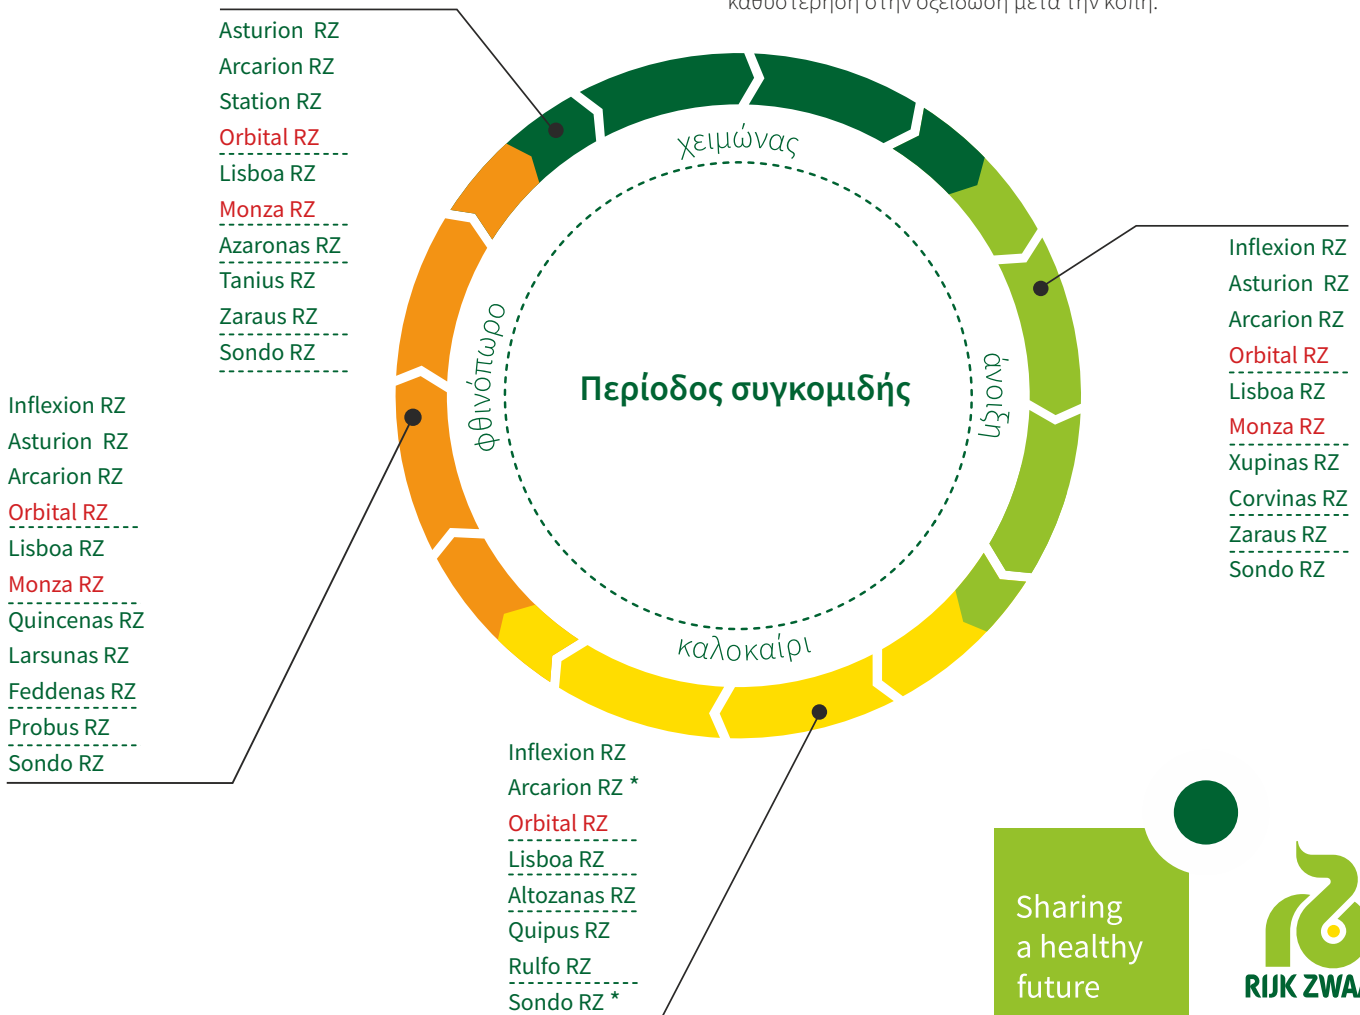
καθυστέρηση στην ωρίμανση μετά την κοπή.

Asturion RZ
Arcarion RZ
Station RZ
Orbital RZ
Lisboa RZ
Monza RZ
Azaronas RZ
Tanius RZ
Zaraus RZ
Sondo RZ

χειμώνας

άνοιξη

καλοκαίρι

φθινόπωρο

Περίοδος συγκομιδής

Inflexion RZ
Asturion RZ
Arcarion RZ
Orbital RZ
Lisboa RZ
Monza RZ
Xupinas RZ
Corvinas RZ
Zaraus RZ
Sondo RZ

Inflexion RZ
Asturion RZ
Arcarion RZ
Orbital RZ
Lisboa RZ
Monza RZ
Quincenas RZ
Larsunas RZ
Feddenas RZ
Probus RZ
Sondo RZ

Inflexion RZ
Arcarion RZ *
Orbital RZ
Lisboa RZ
Altozanas RZ
Quipus RZ
Rulfo RZ
Sondo RZ *

Sharing a healthy future

RIJK ZWA